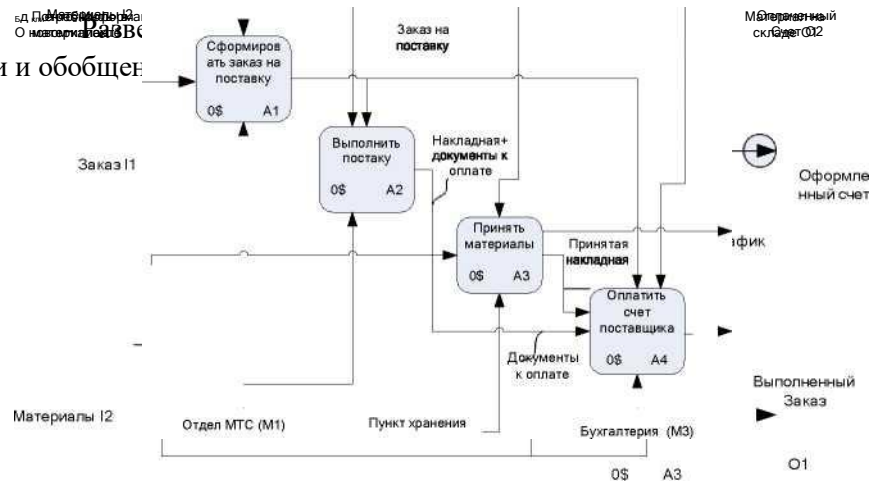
Материалы I2
Разве
и и обобщен
Сформировать заказ на поставку
0$ A1
Заказ на поставку
Материальный склад O2
Выполнить постаку
0$ A2
Накладная+ документы к оплате
Заказ I1
Оформленный счет
Принять материалы
0$ A3
Принятая накладная
афик
Оплатить счет поставщика
0$ A4
Документы к оплате
Выполненный Заказ
Материалы I2
Отдел МТС (M1)
Пункт хранения
Бухгалтерия (M3)
0$ A3
O1